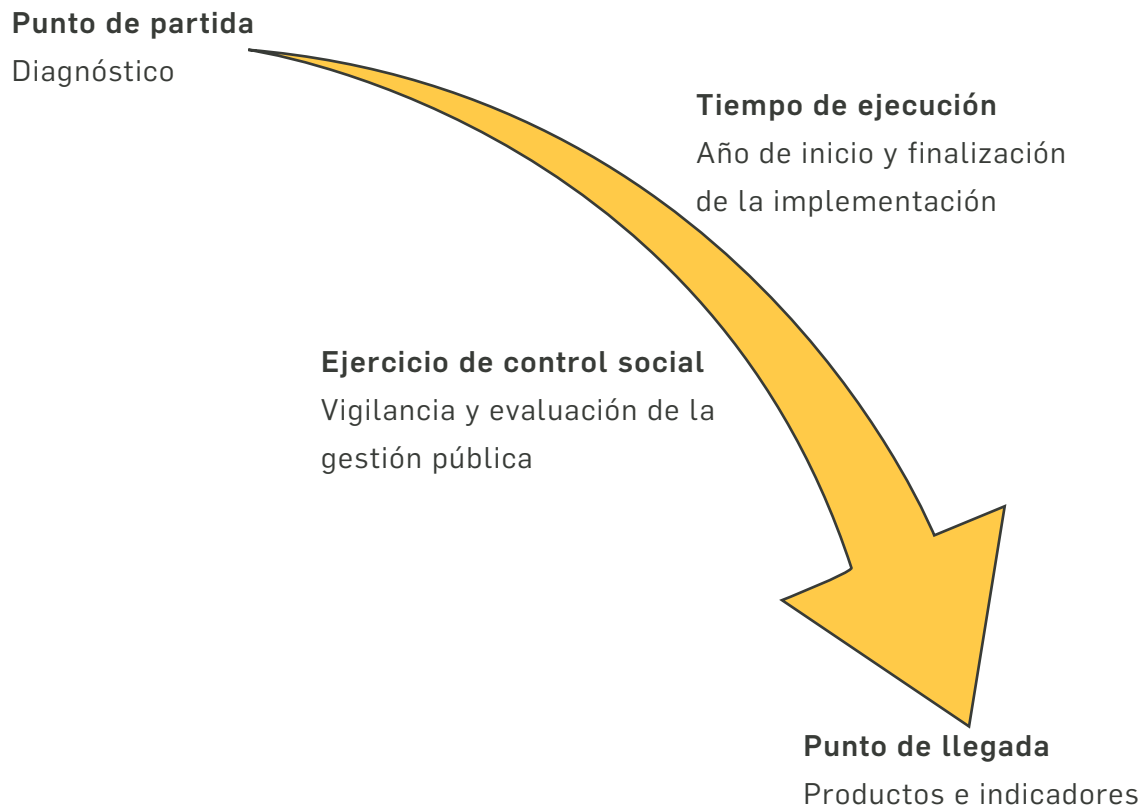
Punto de partida
Diagnóstico

Tiempo de ejecución
Año de inicio y finalización de la implementación

Ejercicio de control social
Vigilancia y evaluación de la gestión pública

Punto de llegada
Productos e indicadores